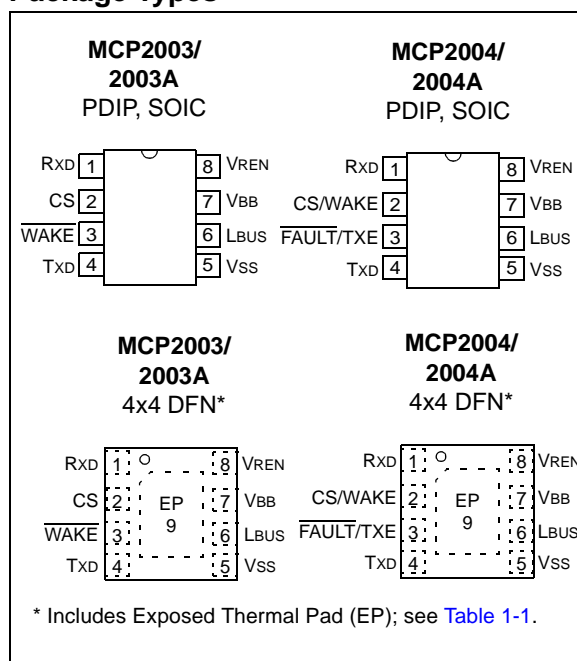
Package Types

MCP2003/ 2003A
PDIP, SOIC

RXD 1
CS 2
$\overline{\text{WAKE}}$ 3
TXD 4
8 VREN
7 VBB
6 LBUS
5 VSS

MCP2004/ 2004A
PDIP, SOIC

RXD 1
CS/WAKE 2
$\overline{\text{FAULT}}$/TXE 3
TXD 4
8 VREN
7 VBB
6 LBUS
5 VSS

MCP2003/ 2003A
4x4 DFN*

RXD 1
CS 2
$\overline{\text{WAKE}}$ 3
TXD 4
EP 9
8 VREN
7 VBB
6 LBUS
5 VSS

MCP2004/ 2004A
4x4 DFN*

RXD 1
CS/WAKE 2
$\overline{\text{FAULT}}$/TXE 3
TXD 4
EP 9
8 VREN
7 VBB
6 LBUS
5 VSS

* Includes Exposed Thermal Pad (EP); see Table 1-1.